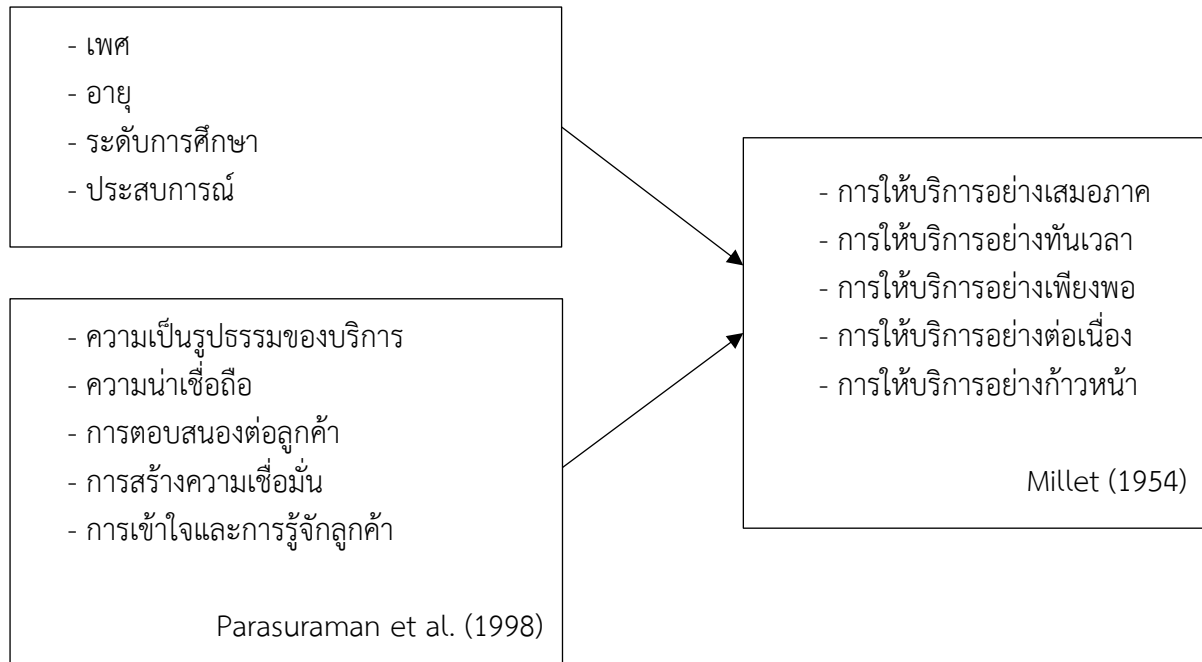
- เพศ
- อายุ
- ระดับการศึกษา
- ประสบการณ์

- ความเป็นรูปธรรมของบริการ
- ความน่าเชื่อถือ
- การตอบสนองต่อลูกค้า
- การสร้างความเชื่อมั่น
- การเข้าใจและการรู้จักลูกค้า

Parasuraman et al. (1998)

- การให้บริการอย่างเสมอภาค
- การให้บริการอย่างทันเวลา
- การให้บริการอย่างเพียงพอ
- การให้บริการอย่างต่อเนื่อง
- การให้บริการอย่างก้าวหน้า

Millet (1954)